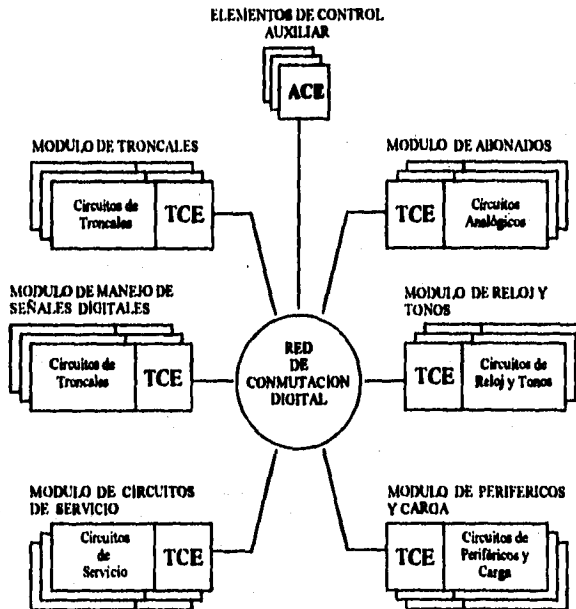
ELEMENTOS DE CONTROL AUXILIAR

ACE

MODULO DE TRONCALES

Circuitos de Troncales

TCE

MODULO DE ABONADOS

TCE

Circuitos Analógicos

MODULO DE MANEJO DE SEÑALES DIGITALES

Circuitos de Troncales

TCE

RED DE CONMUTACION DIGITAL

MODULO DE RELOJ Y TONOS

TCE

Circuitos de Reloj y Tonos

MODULO DE CIRCUITOS DE SERVICIO

Circuitos de Servicio

TCE

MODULO DE PERIFERICOS Y CARGA

TCE

Circuitos de Periféricos y Carga